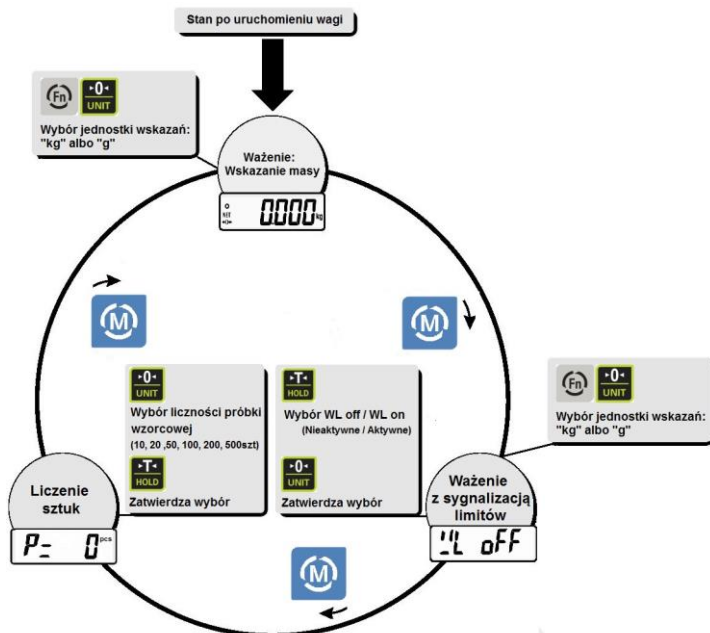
Stan po uruchomieniu wagi

Fn ·0· UNIT
Wybór jednostki wskazań: "kg" albo "g"

Ważenie: Wskazanie masy

0.000 kg

M

M

·0· UNIT
Wybór liczności próbki wzorcowej
(10, 20 ,50, 100, 200, 500szt)
·T· HOLD
Zatwierdza wybór

·T· HOLD
Wybór WL off / WL on
(Nieaktywne / Aktywne)
·0· UNIT
Zatwierdza wybór

Fn ·0· UNIT
Wybór jednostki wskazań: "kg" albo "g"

Liczenie sztuk

P= 0 pcs

Ważenie z sygnalizacją limitów

WL oFF

M